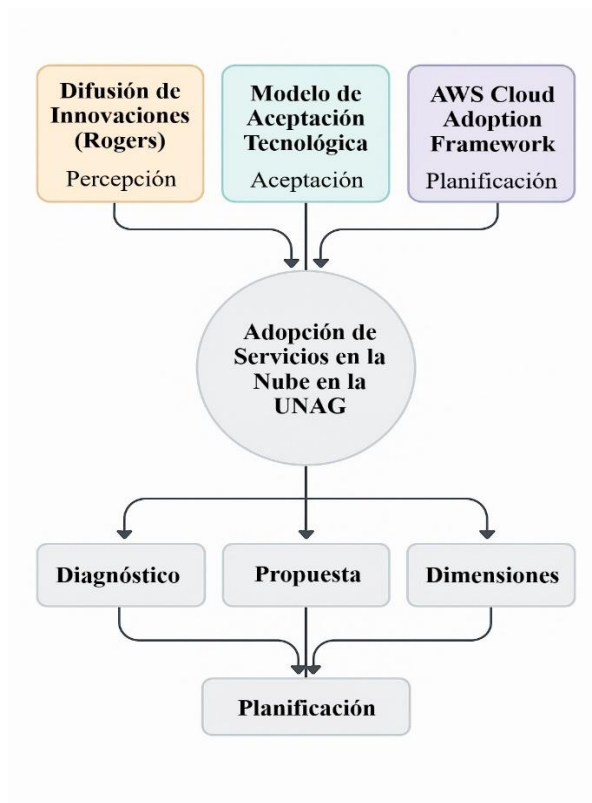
Difusión de Innovaciones (Rogers)
Percepción

Modelo de Aceptación Tecnológica
Aceptación

AWS Cloud Adoption Framework
Planificación

Adopción de Servicios en la Nube en la UNAG

Diagnóstico

Propuesta

Dimensiones

Planificación